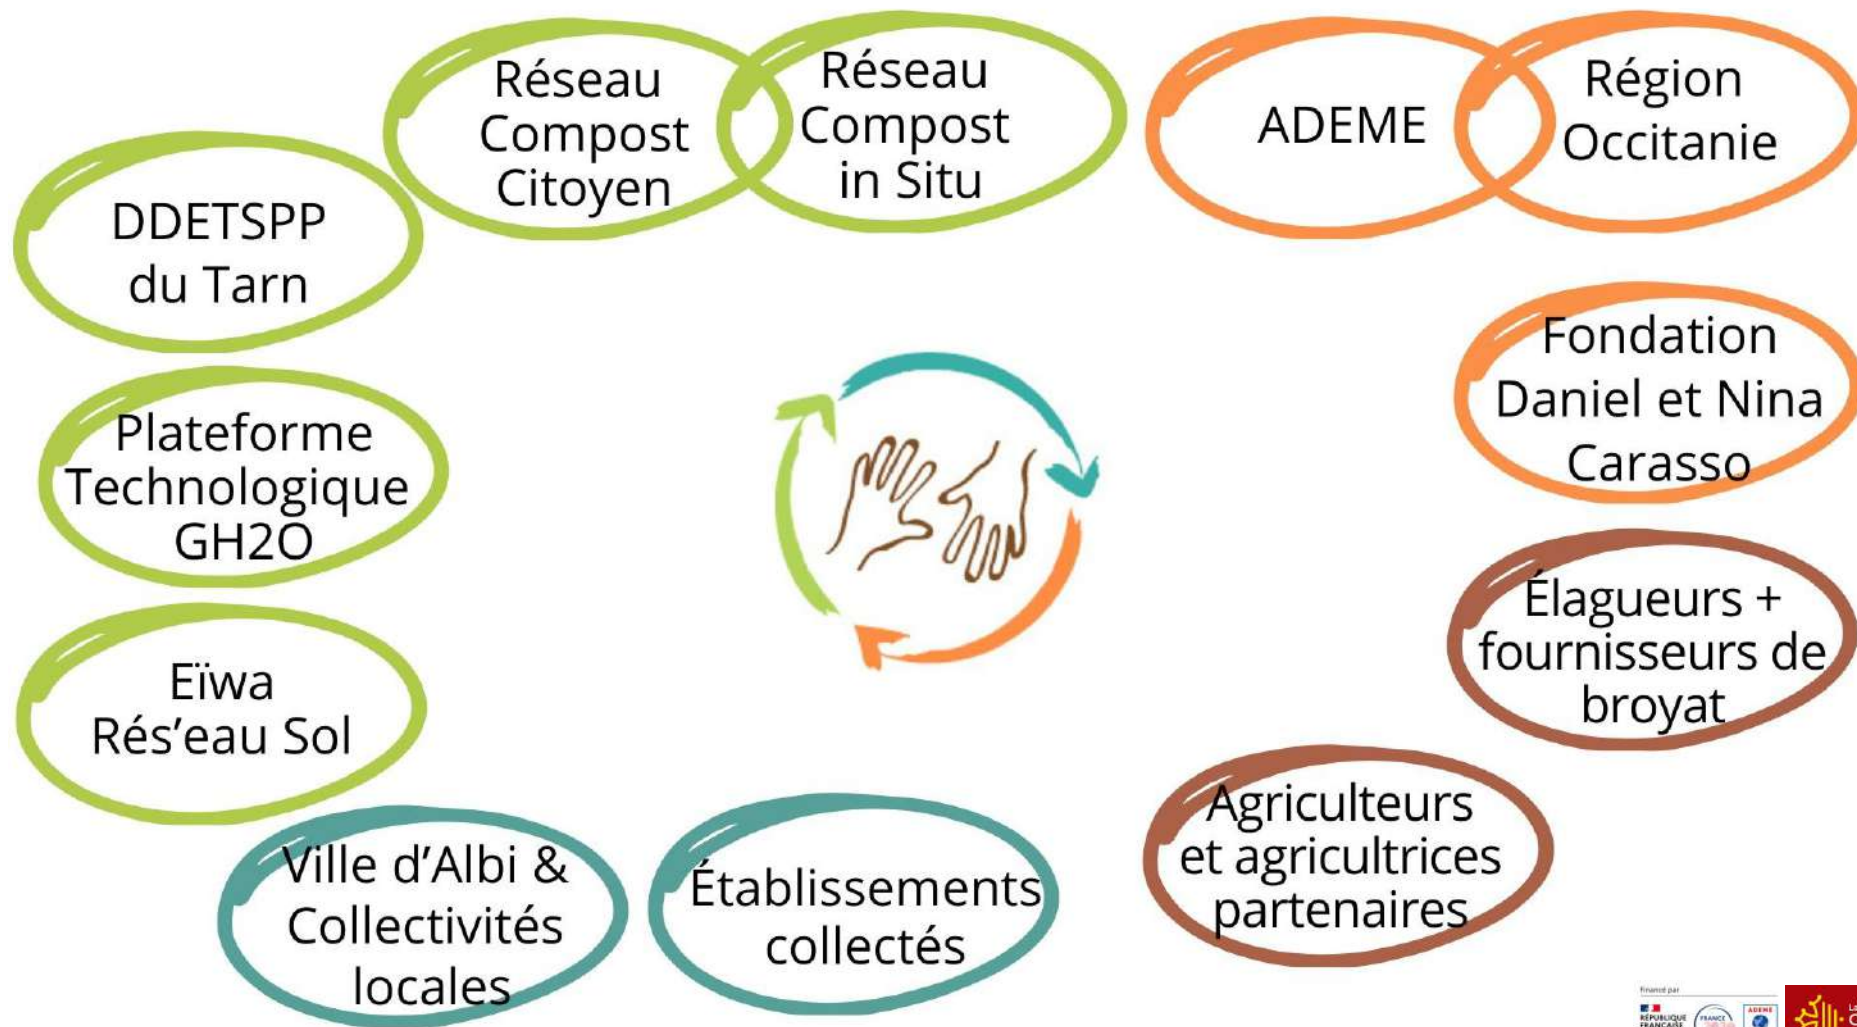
Réseau Compost Citoyen

Réseau Compost in Situ

ADEME

Région Occitanie

DDETSPP du Tarn

Fondation Daniel et Nina Carasso

Plateforme Technologique GH2O

Élagueurs + fournisseurs de broyat

Eïwa Rés'eau Sol

Agriculteurs et agricultrices partenaires

Ville d'Albi & Collectivités locales

Établissements collectés

Financé par

RÉPUBLIQUE FRANÇAISE

FRANCE

ADEME